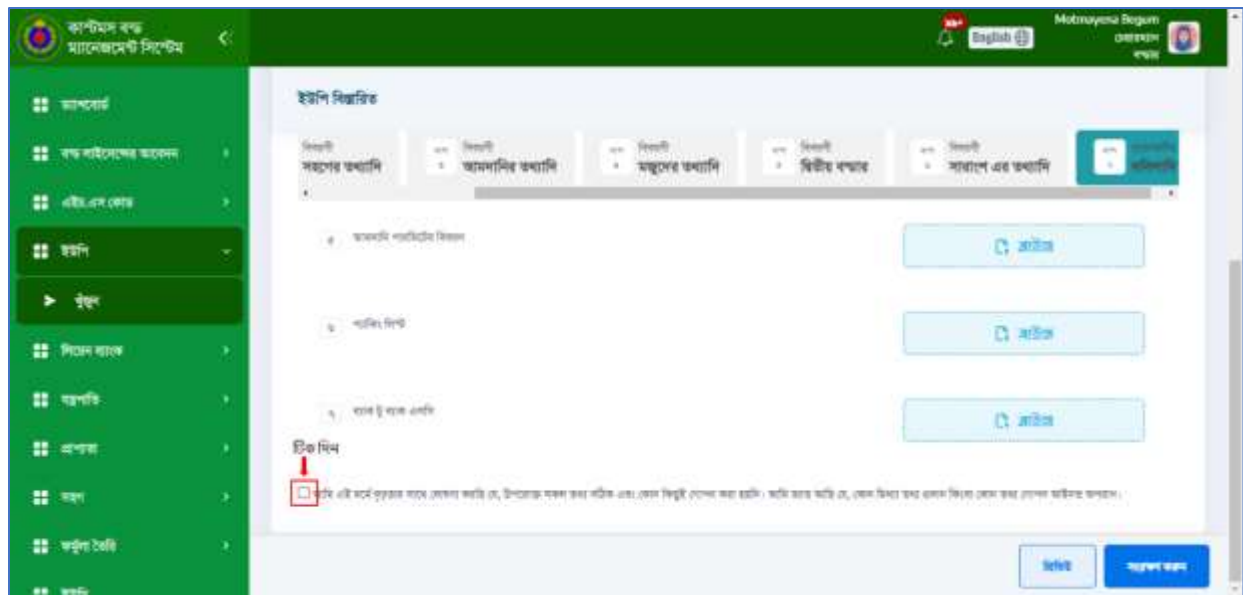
কাস্টমস বন্ড ম্যানেজমেন্ট সিস্টেম

English

Motmayena Begum

ড্যাশবোর্ড
বন্ড লাইসেন্সের আবেদন
এইচ.এস কোড
ইউপি
খুঁজুন
লিয়েন ব্যাংক
যন্ত্রপাতি
প্রাপ্যতা
সমূহ
ফর্মুলা তৈরি

ইউপি বিস্তারিত

বিবরণী সাধারণ তথ্যাদি
বিবরণী আমদানির তথ্যাদি
বিবরণী মজুদের তথ্যাদি
বিবরণী দ্বিতীয় বন্ডার
বিবরণী সারাংশ এর তথ্যাদি

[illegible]

সংযুক্ত
সংযুক্ত
সংযুক্ত

টিক দিন

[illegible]

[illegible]
সংরক্ষণ করুন